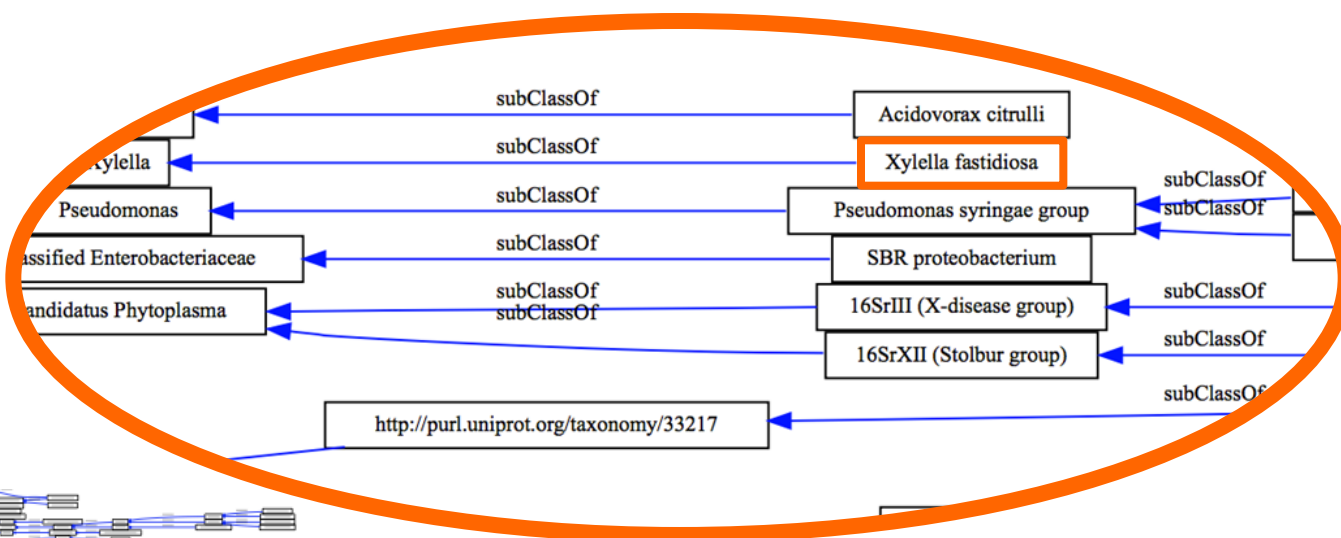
subClassOf
Acidovorax citrulli
Xylella
subClassOf
Xylella fastidiosa
Pseudomonas
subClassOf
Pseudomonas syringae group
subClassOf
subClassOf
assified Enterobacteriaceae
subClassOf
SBR proteobacterium
andidatus Phytoplasma
subClassOf
subClassOf
16SrIII (X-disease group)
subClassOf
16SrXII (Stolbur group)
subClassOf
http://purl.uniprot.org/taxonomy/33217
subClassOf